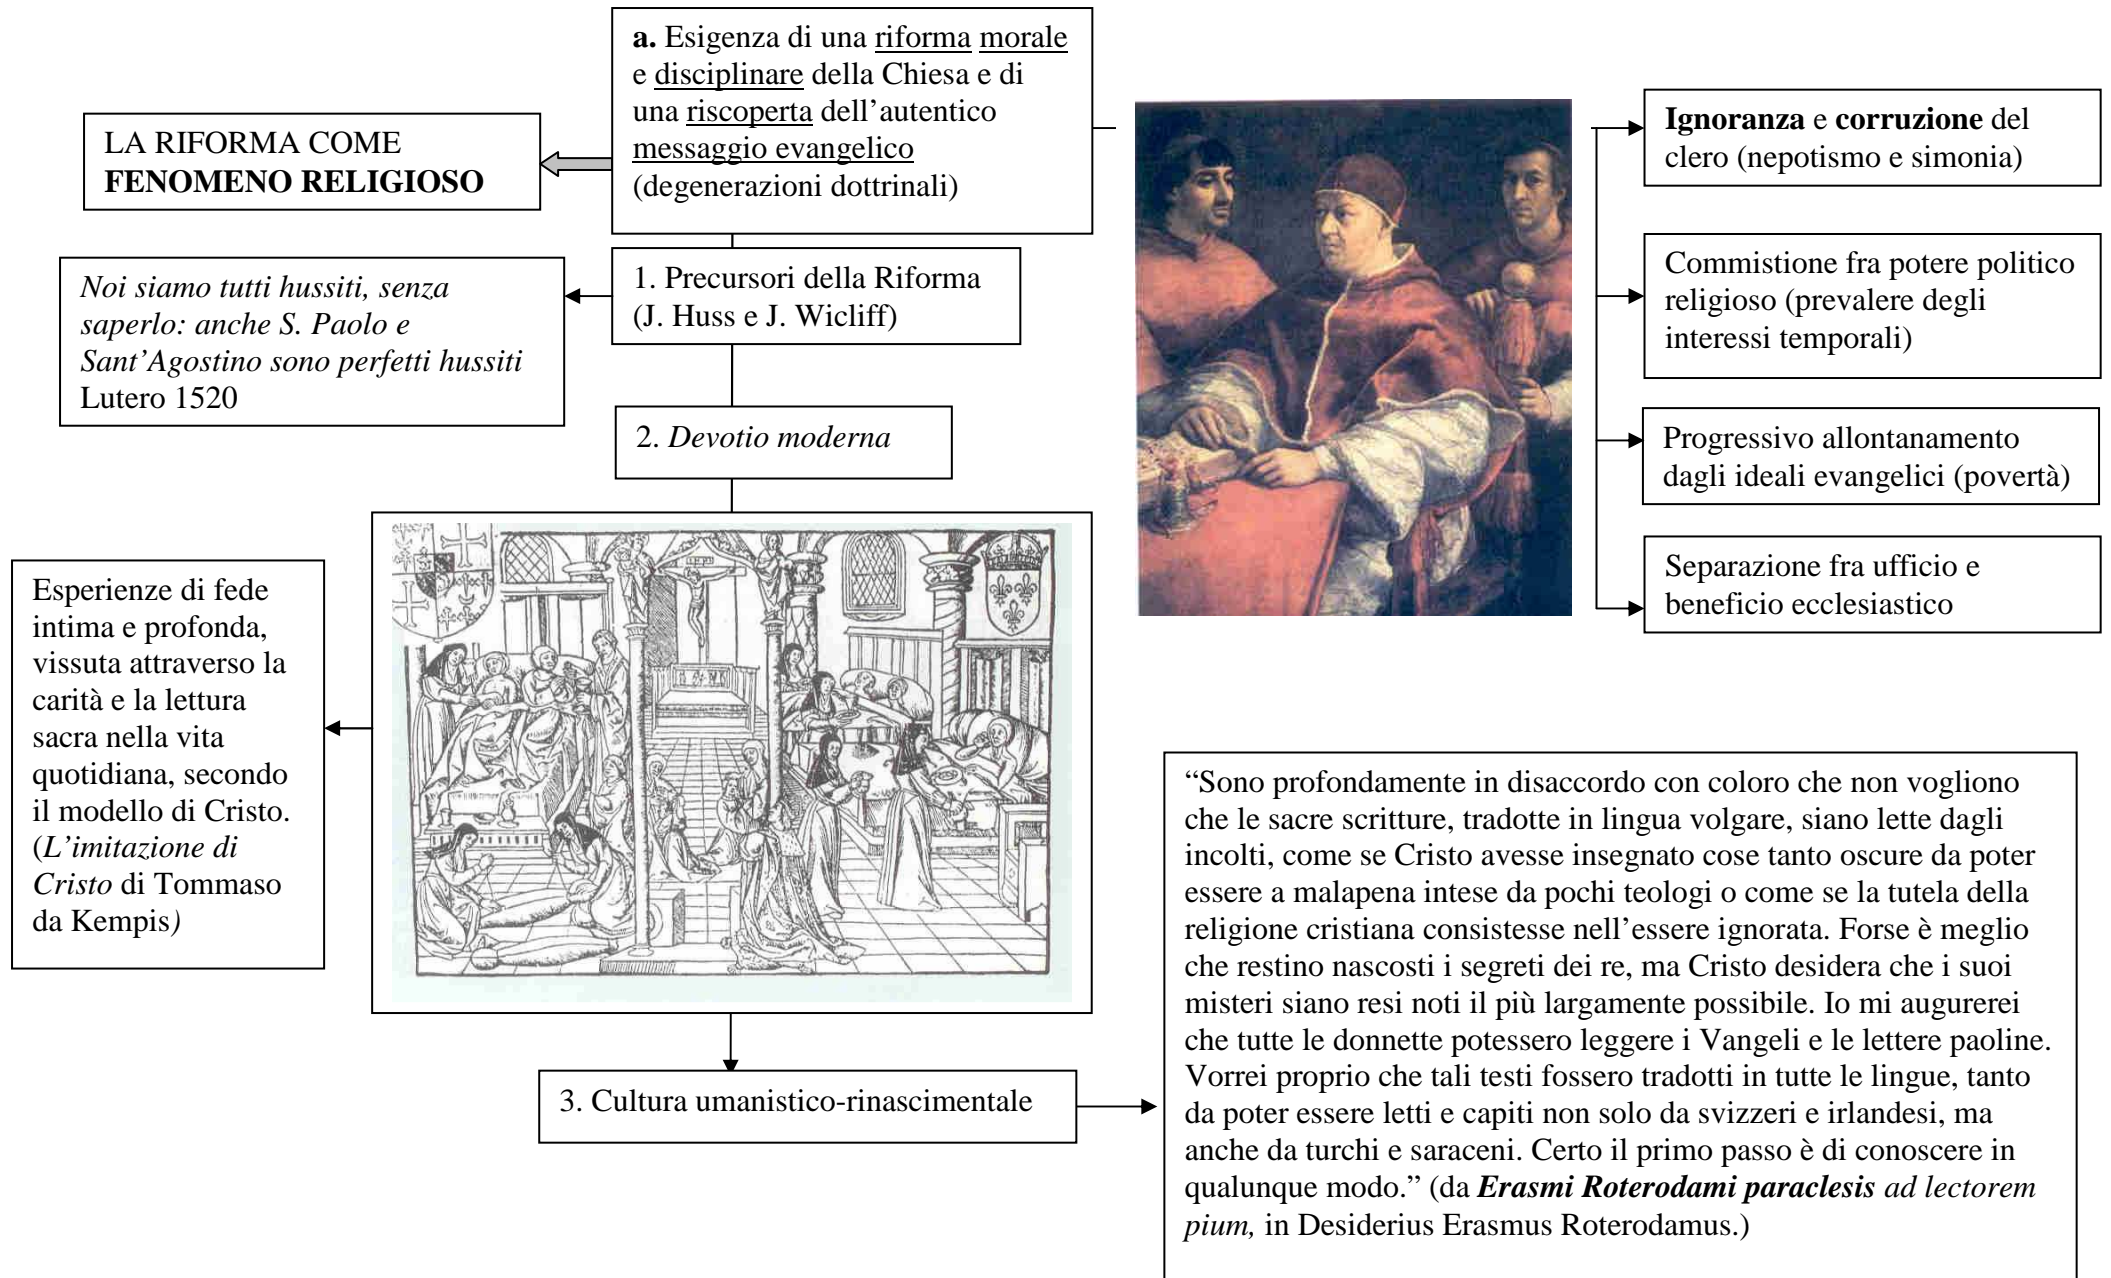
a. Esigenza di una riforma morale e disciplinare della Chiesa e di una riscoperta dell'autentico messaggio evangelico (degenerazioni dottrinali)

LA RIFORMA COME
**FENOMENO RELIGIOSO**

**Ignoranza** e **corruzione** del clero (nepotismo e simonia)

Commistione fra potere politico religioso (prevalere degli interessi temporali)

Progressivo allontanamento dagli ideali evangelici (povertà)

Separazione fra ufficio e beneficio ecclesiastico

1. Precursori della Riforma (J. Huss e J. Wicliff)

*Noi siamo tutti hussiti, senza saperlo: anche S. Paolo e Sant'Agostino sono perfetti hussiti* Lutero 1520

2. *Devotio moderna*

Esperienze di fede intima e profonda, vissuta attraverso la carità e la lettura sacra nella vita quotidiana, secondo il modello di Cristo. (*L'imitazione di Cristo* di Tommaso da Kempis)

3. Cultura umanistico-rinascimentale

"Sono profondamente in disaccordo con coloro che non vogliono che le sacre scritture, tradotte in lingua volgare, siano lette dagli incolti, come se Cristo avesse insegnato cose tanto oscure da poter essere a malapena intese da pochi teologi o come se la tutela della religione cristiana consistesse nell'essere ignorata. Forse è meglio che restino nascosti i segreti dei re, ma Cristo desidera che i suoi misteri siano resi noti il più largamente possibile. Io mi augurerei che tutte le donnette potessero leggere i Vangeli e le lettere paoline. Vorrei proprio che tali testi fossero tradotti in tutte le lingue, tanto da poter essere letti e capiti non solo da svizzeri e irlandesi, ma anche da turchi e saraceni. Certo il primo passo è di conoscere in qualunque modo." (da ***Erasmi Roterodami paraclesis*** *ad lectorem pium,* in Desiderius Erasmus Roterodamus.)